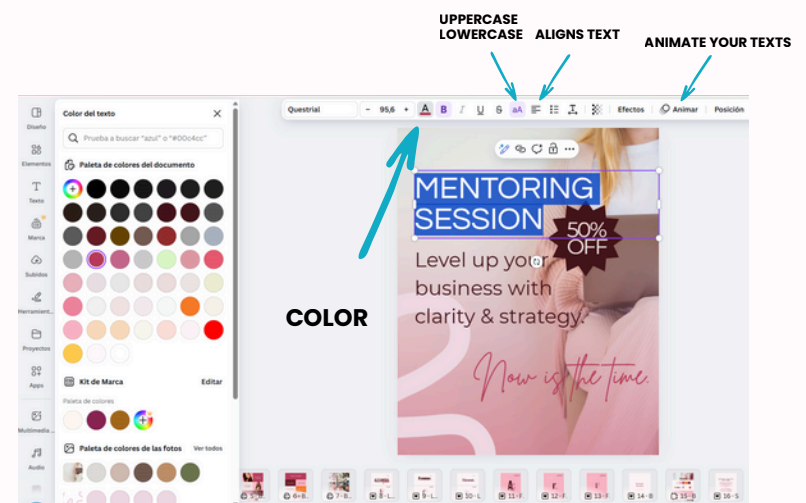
UPPERCASE LOWERCASE

ALIGNS TEXT

ANIMATE YOUR TEXTS

Diseño

Elementos

Texto

Marca

Subidos

Herramient...

Proyectos

Apps

Multimedia...

Audio

Color del texto

Prueba a buscar "azul" o "#00c4cc"

Paleta de colores del documento

Kit de Marca

Editar

Paleta de colores

Paleta de colores de las fotos

Ver todos

Questrial

95,6

aA

Efectos

Animar

Posición

MENTORING SESSION

50% OFF

Level up your business with clarity & strategy.

Now is the time.

COLOR

5

6

7

8

9

10

11

12

13

14

15

16